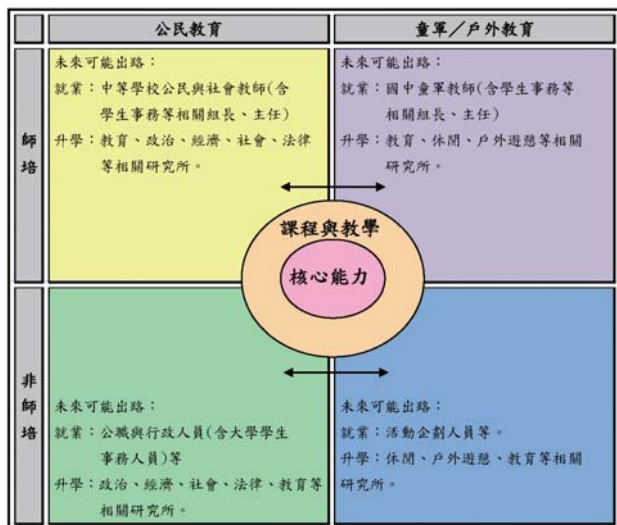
|  | 公民教育 | 童軍／戶外教育 |
|---|---|---|
| 師培 | 未來可能出路：<br>就業：中等學校公民與社會教師(含學生事務等相關組長、主任)<br>升學：教育、政治、經濟、社會、法律等相關研究所。 | 未來可能出路：<br>就業：國中童軍教師(含學生事務等相關組長、主任)<br>升學：教育、休閒、戶外遊憩等相關研究所。 |
| 非師培 | 未來可能出路：<br>就業：公職與行政人員(含大學學生事務人員)等<br>升學：政治、經濟、社會、法律、教育等相關研究所。 | 未來可能出路：<br>就業：活動企劃人員等。<br>升學：休閒、戶外遊憩、教育等相關研究所。 |

課程與教學

核心能力